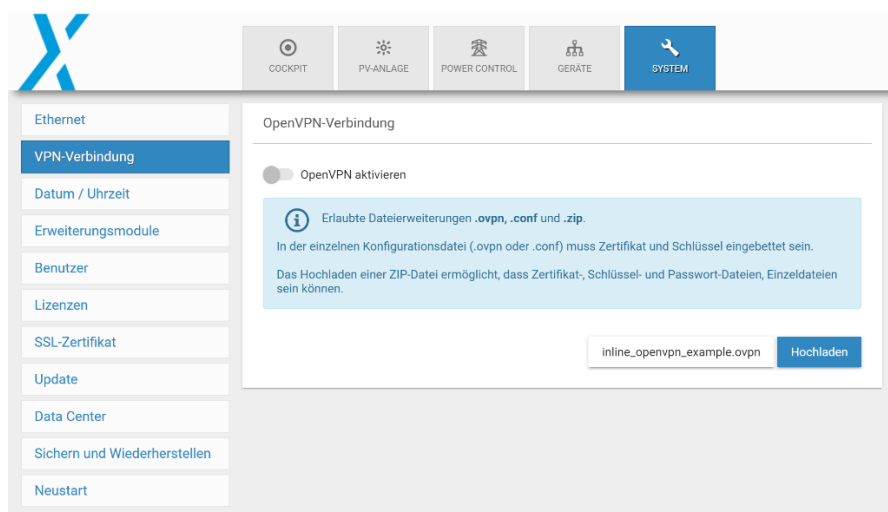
COCKPIT

PV-ANLAGE

POWER CONTROL

GERÄTE

SYSTEM

Ethernet

VPN-Verbindung

Datum / Uhrzeit

Erweiterungsmodule

Benutzer

Lizenzen

SSL-Zertifikat

Update

Data Center

Sichern und Wiederherstellen

Neustart

OpenVPN-Verbindung

OpenVPN aktivieren

Erlaubte Dateierweiterungen **.ovpn**, **.conf** und **.zip**.

In der einzelnen Konfigurationsdatei (.ovpn oder .conf) muss Zertifikat und Schlüssel eingebettet sein.

Das Hochladen einer ZIP-Datei ermöglicht, dass Zertifikat-, Schlüssel- und Passwort-Dateien, Einzeldateien sein können.

inline_openvpn_example.ovpn

Hochladen